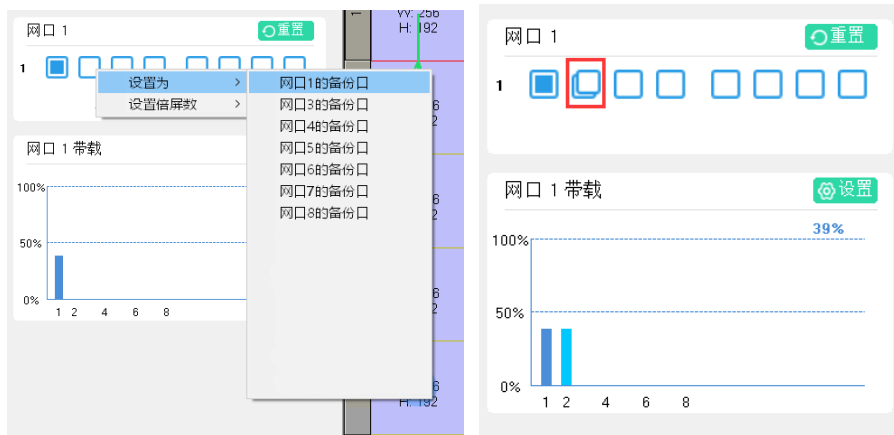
网口 1

重置

1

设置为

设置倍屏数

网口1的备份口

网口3的备份口

网口4的备份口

网口5的备份口

网口6的备份口

网口7的备份口

网口8的备份口

W: 256
H: 192

6
2

6
2

6
2

6
H: 192

网口 1 带载

100%

50%

0%

1 2 4 6 8

网口 1

重置

1

网口 1 带载

设置

39%

100%

50%

0%

1 2 4 6 8